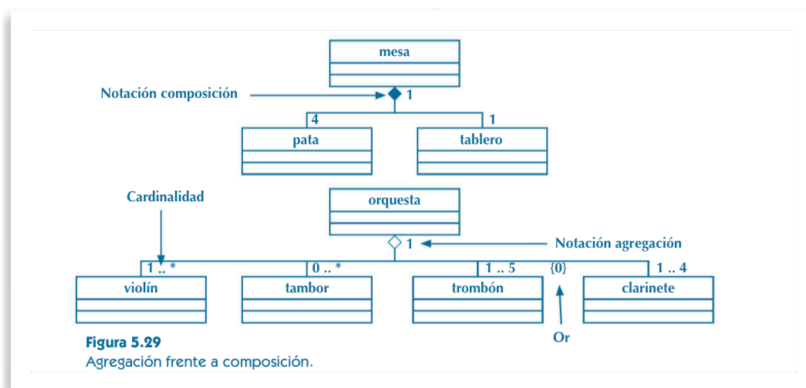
mesa

Notación composición

1

4

1

pata

tablero

Cardinalidad

orquesta

1

Notación agregación

1 .. *

0 .. *

1 .. 5

{0}

1 .. 4

violín

tambor

trombón

clarinete

Or

**Figura 5.29**
Agregación frente a composición.